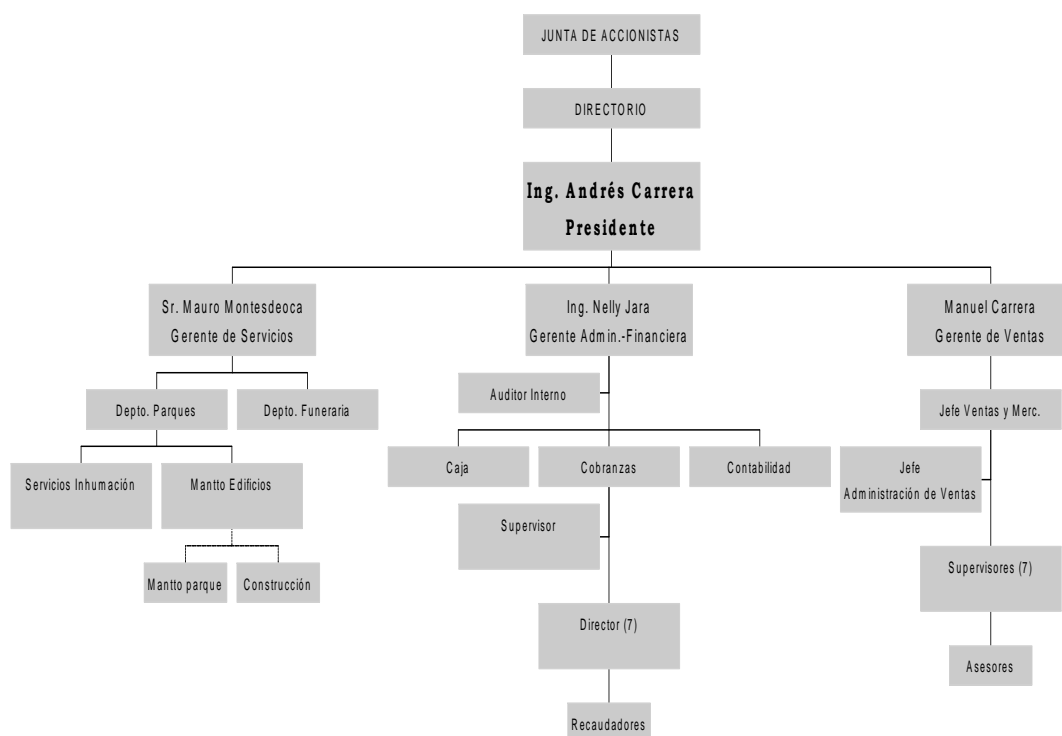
JUNTA DE ACCIONISTAS

DIRECTORIO

Ing. Andrés Carrera
Presidente

Sr. Mauro Montesdeoca
Gerente de Servicios

Ing. Nelly Jara
Gerente Admin.-Financiera

Manuel Carrera
Gerente de Ventas

Depto. Parques

Depto. Funeraria

Servicios Inhumación

Mantto Edificios

Mantto parque

Construcción

Auditor Interno

Caja

Cobranzas

Contabilidad

Supervisor

Director (7)

Recaudadores

Jefe Ventas y Merc.

Jefe
Administración de Ventas

Supervisores (7)

Asesores